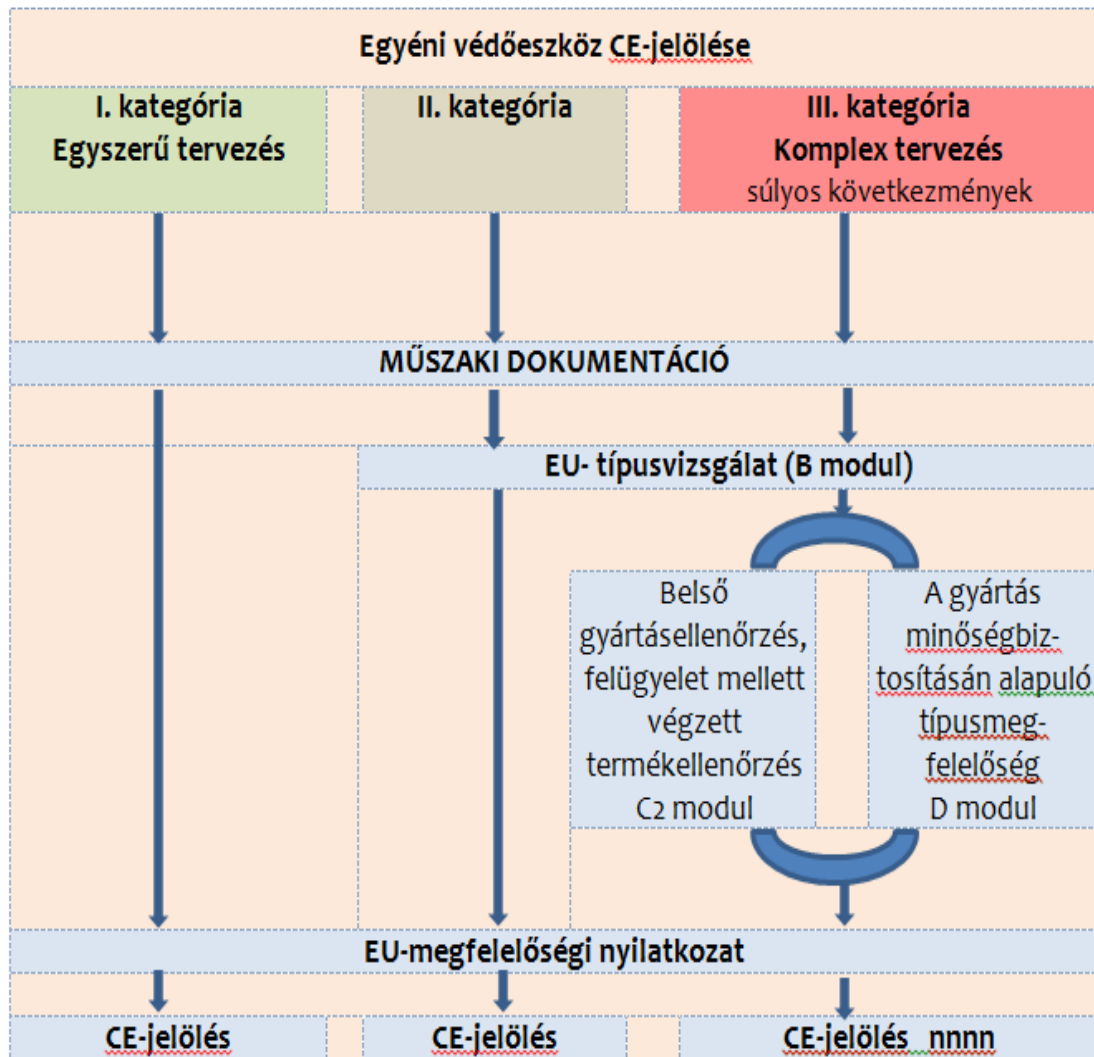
Egyéni védőeszköz CE-jelölése

I. kategória
Egyszerű tervezés

II. kategória

III. kategória
Komplex tervezés
súlyos következmények

MŰSZAKI DOKUMENTÁCIÓ

EU- típusvizsgálat (B modul)

Belső gyártásellenőrzés, felügyelet mellett végzett termékellenőrzés C2 modul

A gyártás minőségbiztosításán alapuló típusmegfelelőség D modul

EU-megfelelőségi nyilatkozat

CE-jelölés

CE-jelölés

CE-jelölés nnnn